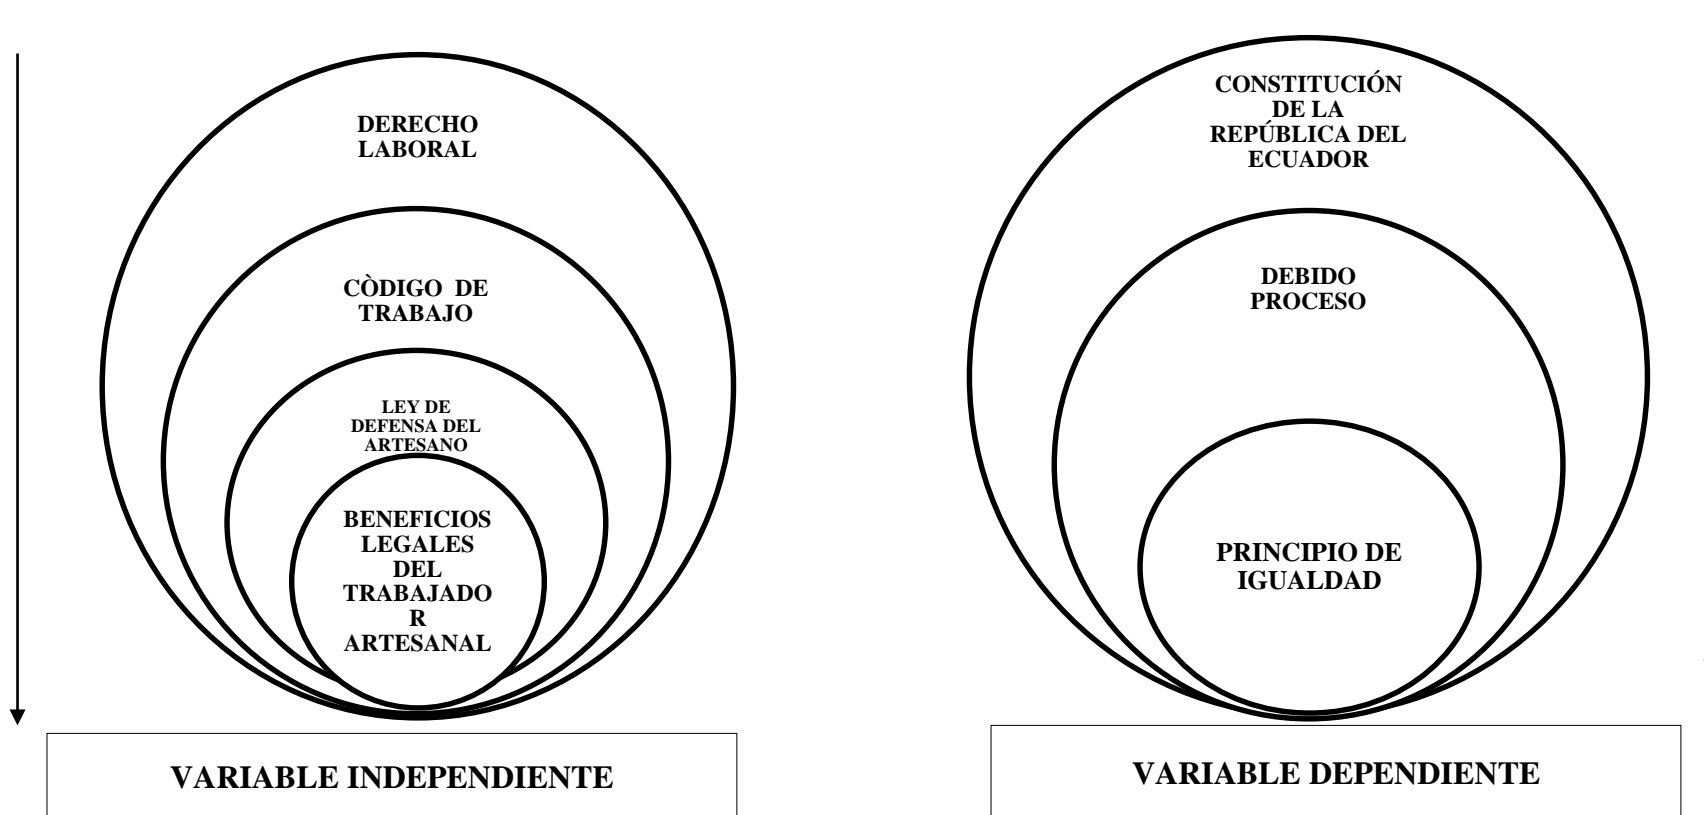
DERECHO LABORAL

CÒDIGO DE TRABAJO

LEY DE DEFENSA DEL ARTESANO

BENEFICIOS LEGALES DEL TRABAJADO R ARTESANAL

VARIABLE INDEPENDIENTE

CONSTITUCIÓN DE LA REPÚBLICA DEL ECUADOR

DEBIDO PROCESO

PRINCIPIO DE IGUALDAD

VARIABLE DEPENDIENTE